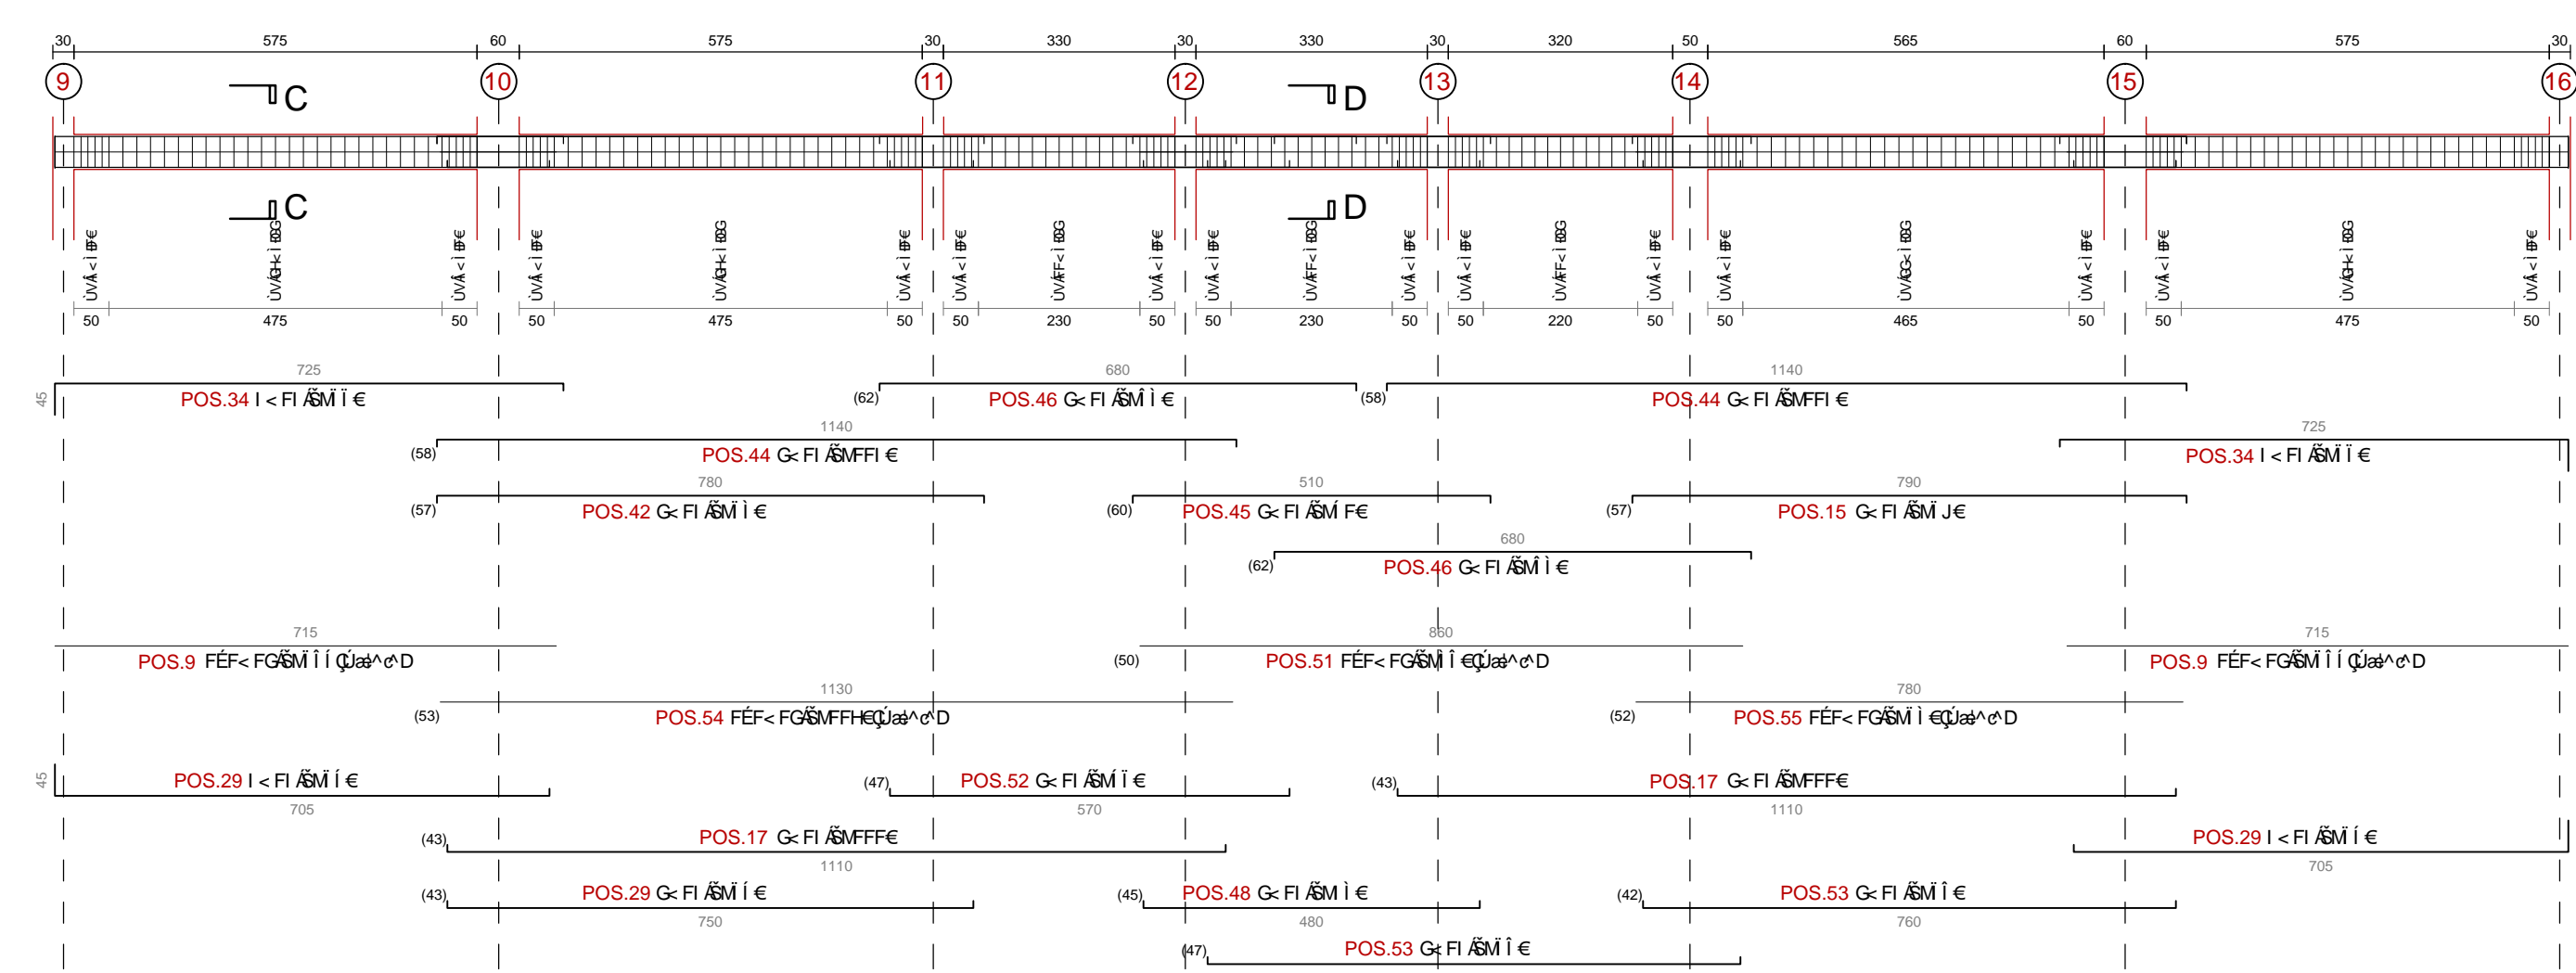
30 575 60 575 30 330 30 330 30 320 50 565 60 575 30

9 C 10 11 12 D 13 14 15 16

C D

ÙVÂ<ìÐ€ ÙVÁG<ìÐG ÙVÂ<ìÐ€ ÙVÂ<ìÐ€ ÙVÁG<ìÐG ÙVÂ<ìÐ€ ÙVÂ<ìÐ€ ÙVÁFF<ìÐG ÙVÂ<ìÐ€ ÙVÂ<ìÐ€ ÙVÁFF<ìÐG ÙVÂ<ìÐ€ ÙVÂ<ìÐ€ ÙVÁFF<ìÐG ÙVÂ<ìÐ€ ÙVÂ<ìÐ€ ÙVÁG<ìÐG ÙVÂ<ìÐ€ ÙVÂ<ìÐ€ ÙVÁG<ìÐG ÙVÂ<ìÐ€

50 475 50 50 475 50 50 230 50 50 230 50 50 220 50 50 465 50 50 475 50

725
45 POS.34 I<FI ÃŠMÏ Ì €
680
(62) POS.46 G<FI ÃŠMÎ Ì €
1140
(58) POS.44 G<FI ÃŠMFFI €
1140
(58) POS.44 G<FI ÃŠMFFI €
725
POS.34 I<FI ÃŠMÏ Ì €
780
(57) POS.42 G<FI ÃŠMÏ Ì €
510
(60) POS.45 G<FI ÃŠMÍ F€
790
(57) POS.15 G<FI ÃŠMÏ J€
680
(62) POS.46 G<FI ÃŠMÎ Ì €
715
POS.9 FÉF<FGÃŠMÎ Î Í ÇÚæ^c^D
860
(50) POS.51 FÉF<FGÃŠMÎ Î €ÇÚæ^c^D
715
POS.9 FÉF<FGÃŠMÎ Î Í ÇÚæ^c^D
1130
(53) POS.54 FÉF<FGÃŠMFFH€ÇÚæ^c^D
780
(52) POS.55 FÉF<FGÃŠMÏ Ì €ÇÚæ^c^D
45 POS.29 I<FI ÃŠMÏ Í €
705
(47) POS.52 G<FI ÃŠMÍ Ï €
570
(43) POS.17 G<FI ÃŠMFFF€
1110
(43) POS.17 G<FI ÃŠMFFF€
1110
POS.29 I<FI ÃŠMÏ Í €
705
(43) POS.29 G<FI ÃŠMÏ Í €
750
(45) POS.48 G<FI ÃŠMÌ Ì €
480
(42) POS.53 G<FI ÃŠMÏ Î €
760
(47) POS.53 G<FI ÃŠMÏ Î €